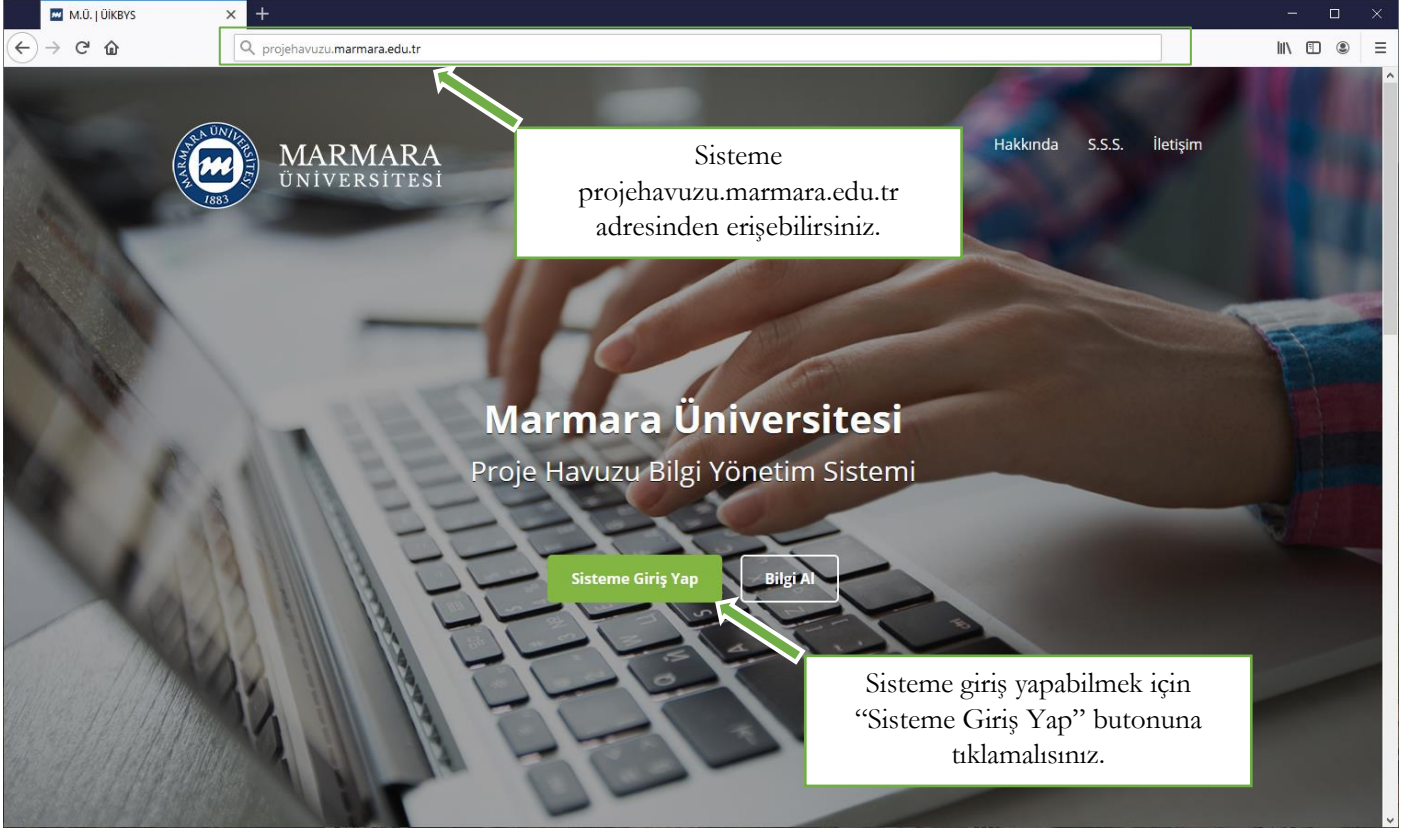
M.Ü. | ÜİKBYS

projehavuzu.marmara.edu.tr

MARMARA ÜNİVERSİTESİ 1883

MARMARA ÜNİVERSİTESİ

Sisteme projehavuzu.marmara.edu.tr adresinden erişebilirsiniz.

Hakkında S.S.S. İletişim

Marmara Üniversitesi

Proje Havuzu Bilgi Yönetim Sistemi

Sisteme Giriş Yap

Bilgi Al

Sisteme giriş yapabilmek için "Sisteme Giriş Yap" butonuna tıklamalısınız.